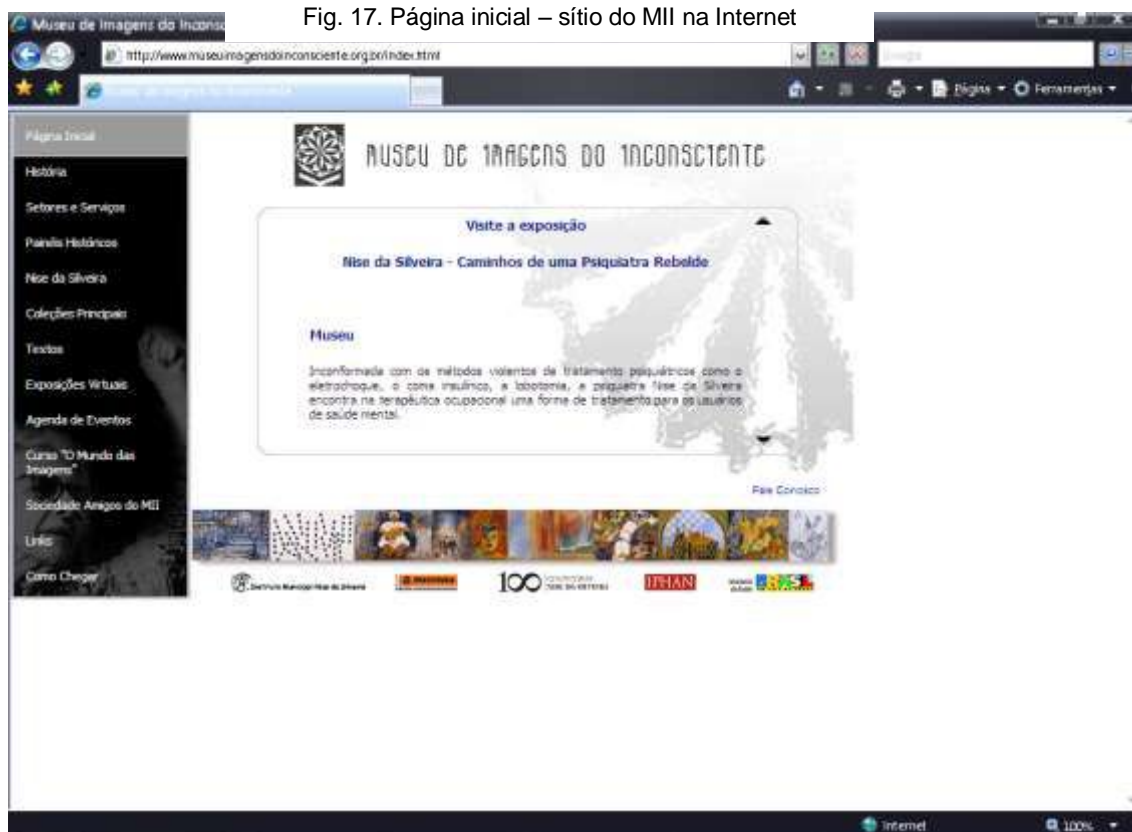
Museu de Imagens do Inconsc

Fig. 17. Página inicial – sítio do MII na Internet

http://www.museuimagensdoinconsciente.org.br/index.html

Página ▾ Ferramentas ▾

Página Inicial
História
Setores e Serviços
Painéis Históricos
Nise da Silveira
Coleções Principais
Textos
Exposições Virtuais
Agenda de Eventos
Curso "O Mundo das Imagens"
Sociedade Amigos do MII
Links
Como Chegar

MUSEU DE IMAGENS DO INCONSCIENTE

Visite a exposição

Nise da Silveira - Caminhos de uma Psiquiatra Rebelde

Museu

Inconformada com os métodos violentos de tratamento psiquiátricos como o eletrochoque, o coma insulínico, a lobotomia, a psiquiatra Nise da Silveira encontra na terapêutica ocupacional uma forma de tratamento para os usuários de saúde mental.

Fale Conosco

100

IPHAN

Internet

100%